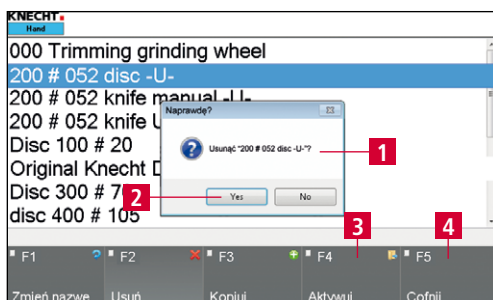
KNECHT
Hand

000 Trimming grinding wheel
200 # 052 disc -U-
200 # 052 knife manual -U-
200 # 052 knife U
Disc 100 # 20
Original Knecht D
Disc 300 # 7
disc 400 # 105

Naprawdę?
Usunąć "200 # 052 disc -U-"?
Yes
No

1
2
3
4

F1
Zmień nazwę
F2
Usuń
F3
Kopiuj
F4
Aktywuj
F5
Cofnij